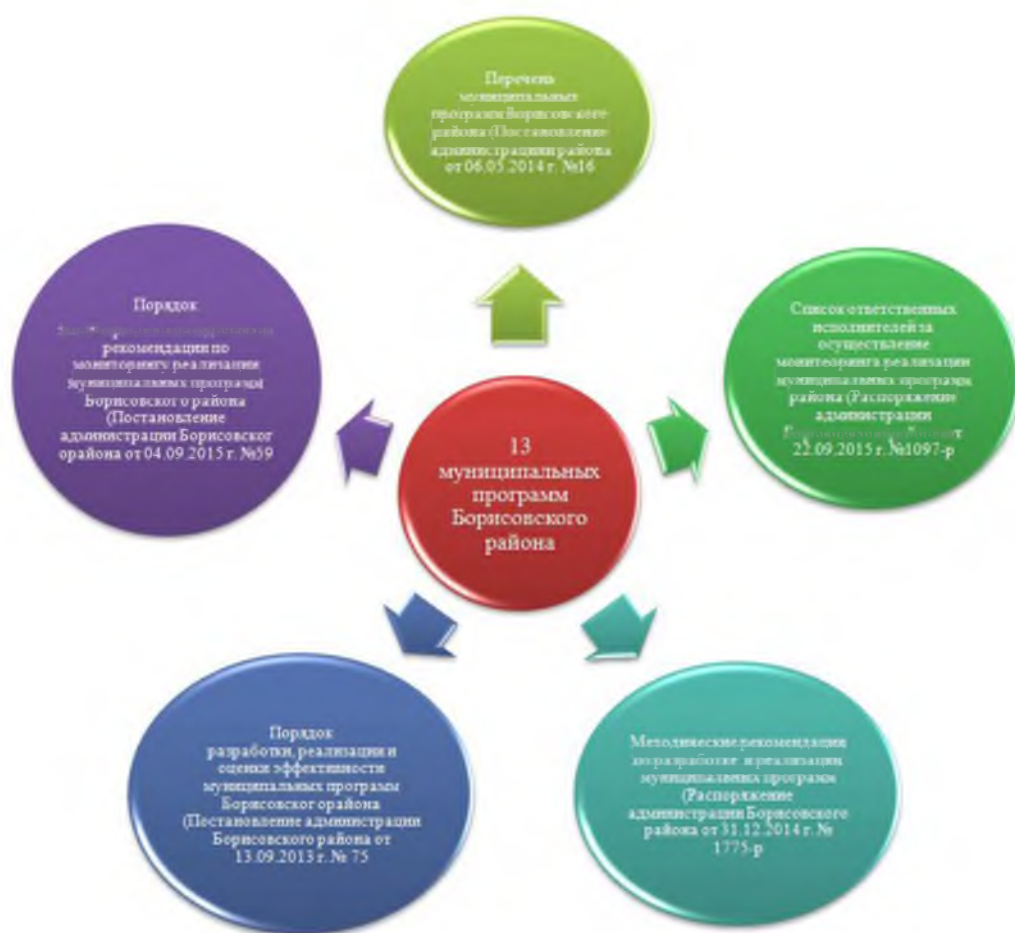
13 муниципальных программ Борисовского района

Перечень муниципальных программ Борисовского района (Постановление администрации района от 06.05.2014 г. №16

Список ответственных исполнителей за осуществление мониторинга реализации муниципальных программ района (Распоряжение администрации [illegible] от 22.09.2015 г. №1097-р

Методические рекомендации по разработке и реализации муниципальных программ (Распоряжение администрации Борисовского района от 31.12.2014 г. № 1775-р

Порядок разработки, реализации и оценки эффективности муниципальных программ Борисовског орайона (Постановление администрации Борисовского района от 13.09.2013 г. № 75

Порядок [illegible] рекомендации по мониторингу реализации муниципальных программ Борисовског о района (Постановление администрации Борисовског орайона от 04.09.2015 г. №59